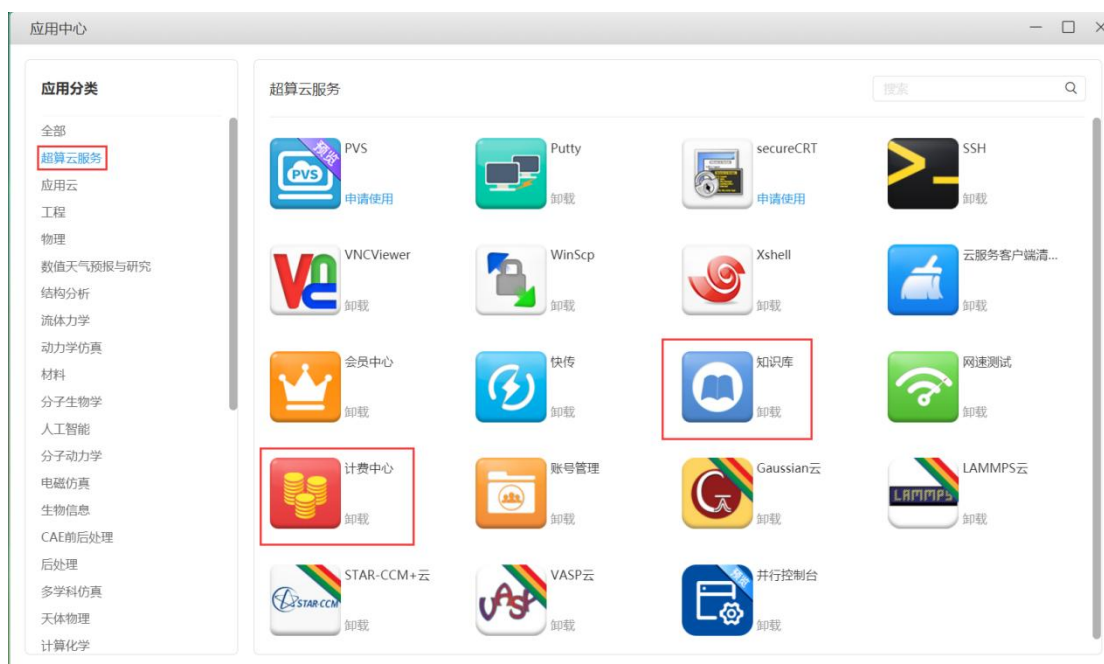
应用中心

应用分类

全部
超算云服务
应用云
工程
物理
数值天气预报与研究
结构分析
流体力学
动力学仿真
材料
分子生物学
人工智能
分子动力学
电磁仿真
生物信息
CAE前后处理
后处理
多学科仿真
天体物理
计算化学

超算云服务

搜索

预览
PVS
申请使用

Putty
卸载

secureCRT
申请使用

SSH
卸载

VNCViewer
卸载

WinScp
卸载

Xshell
卸载

云服务客户端清...
卸载

会员中心
卸载

快传
卸载

知识库
卸载

网速测试
卸载

计费中心
卸载

账号管理
卸载

Gaussian云
卸载

LAMMPS
LAMMPS云
卸载

STAR-CCM
STAR-CCM+云
卸载

VASP云
卸载

预览
并行控制台
卸载